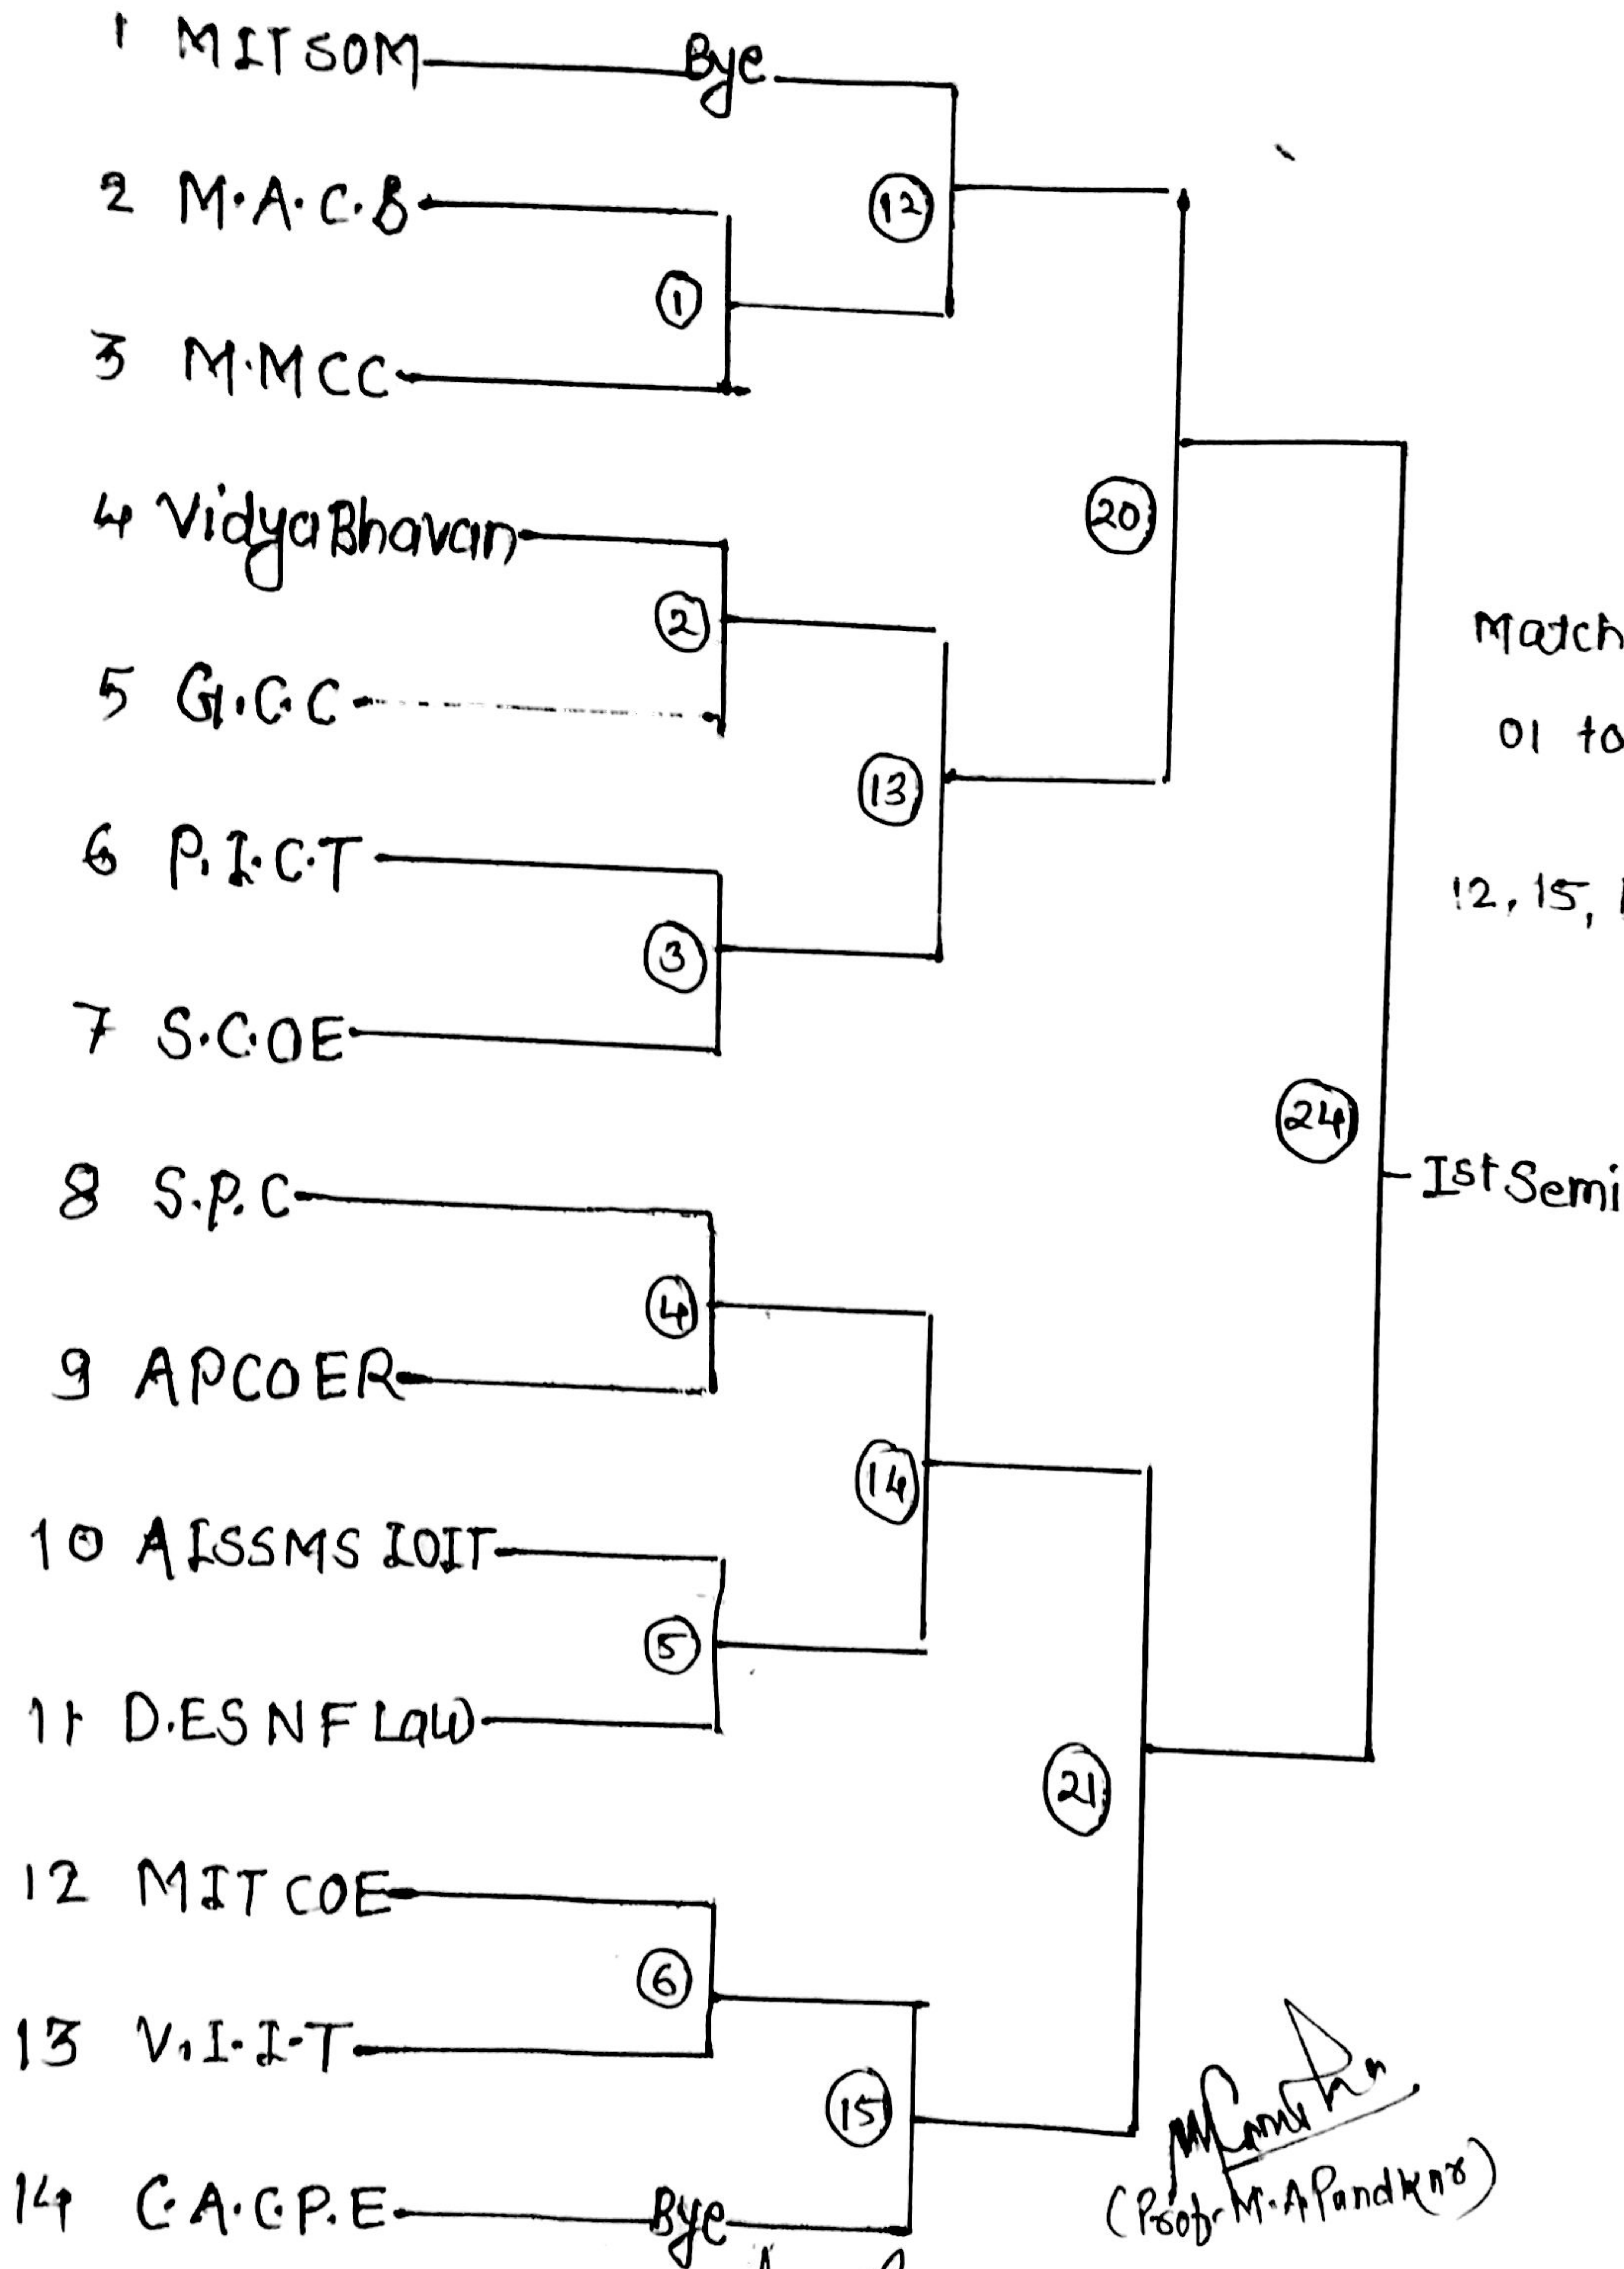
1 MITSOM Bye

2 M·A·C·S

3 M·MCC

4 VidyaBhavan

5 G·C·C

6 P·I·C·T

7 S·C·OE

8 S·P·C

9 APCOER

10 AISSMS IOIT

11 D·ES NF Law

12 MIT COE

13 V·I·I·T

14 C·A·C·P·E Bye

① ② ③ ④ ⑤ ⑥ ⑫ ⑬ ⑭ ⑮ ⑳ ㉑ ㉔

Match

01 to

12, 15, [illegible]

Ist Semi

(Prof. M·A Pandkar)